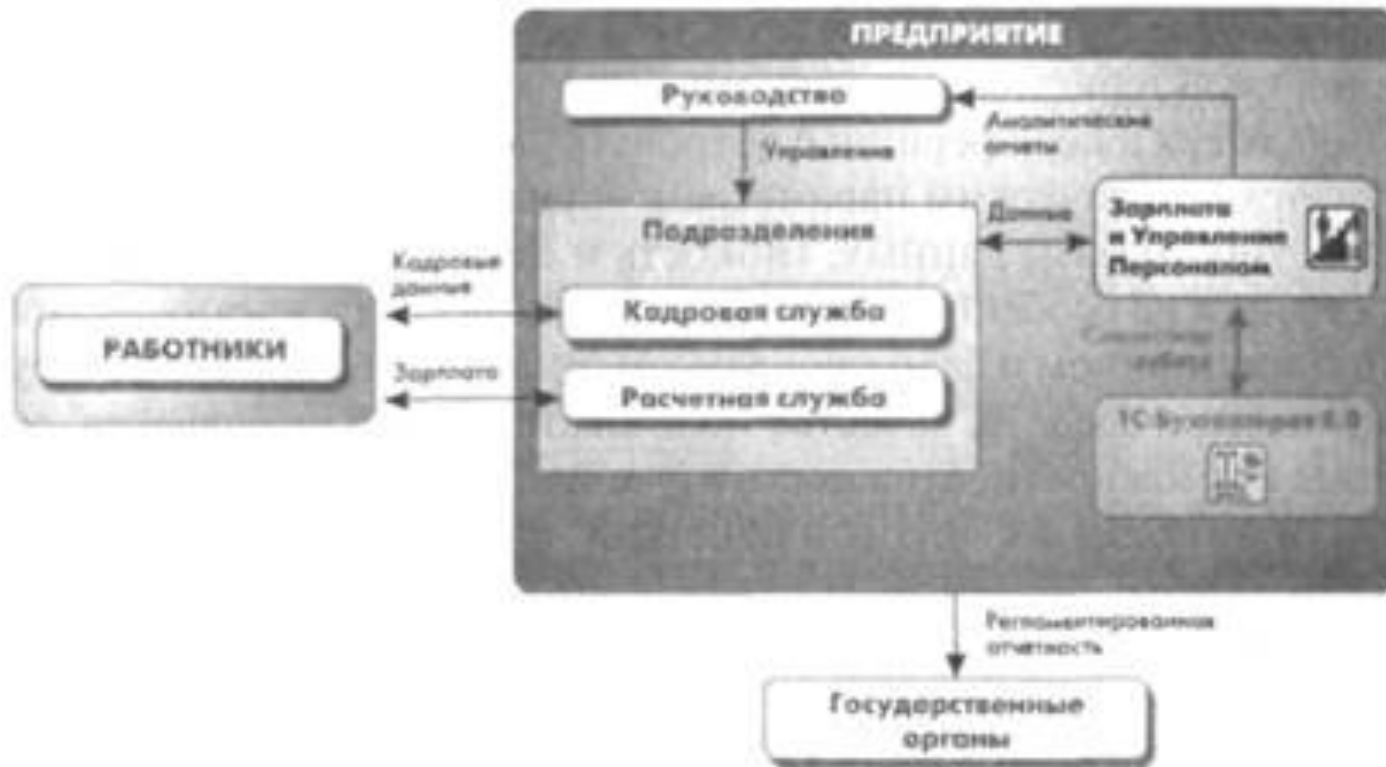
ПРЕДПРИЯТИЕ

Руководство

Аналитические отчеты

Управление

Подразделения

Данные

Зарплата и Управление Персоналом

Кадровые данные

РАБОТНИКИ

Кадровая служба

Совместная работа

Зарплата

Расчетная служба

1С:Бухгалтерия 8.0

Регламентированная отчетность

Государственные органы